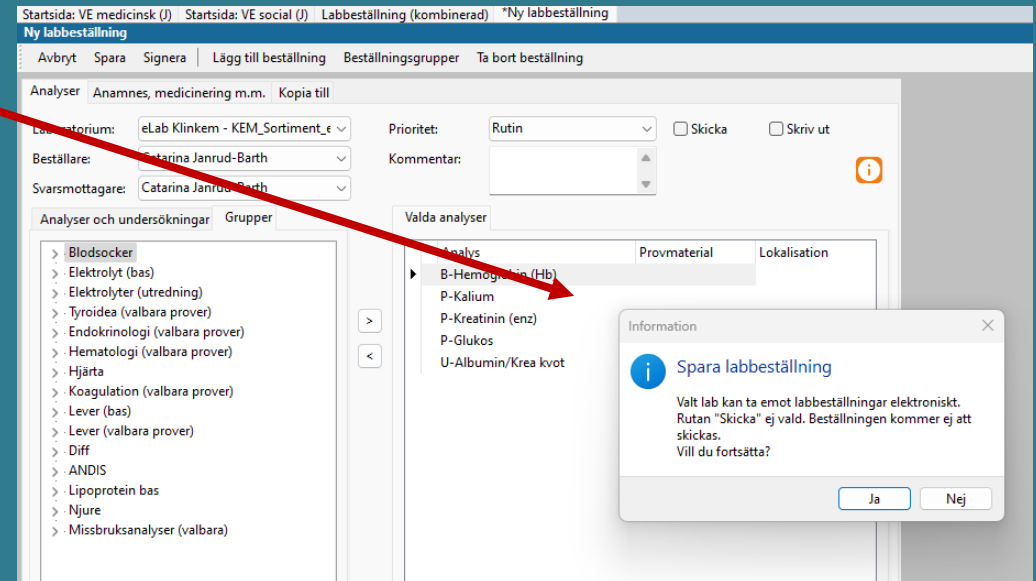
Startsida: VE medicinsk (J) | Startsida: VE social (J) | Labbeställning (kombinerad) | *Ny labbeställning

Ny labbeställning

Avbryt Spara Signera | Lägg till beställning Beställningsgrupper Ta bort beställning

Analyser | Anamnes, medicinering m.m. | Kopia till

La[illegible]ratorium: eLab Klinkem - KEM_Sortiment_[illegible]

Beställare: Catarina Janrud-Barth

Svarsmottagare: Catarina Janrud-Barth

Prioritet: Rutin

Skicka

Skriv ut

Kommentar:

Analyser och undersökningar | Grupper

Blodsocker
Elektrolyt (bas)
Elektrolyter (utredning)
Tyroidea (valbara prover)
Endokrinologi (valbara prover)
Hematologi (valbara prover)
Hjärta
Koagulation (valbara prover)
Lever (bas)
Lever (valbara prover)
Diff
ANDIS
Lipoprotein bas
Njure
Missbruksanalyser (valbara)

>

<

Valda analyser

| Analys | Provmaterial | Lokalisation |
|---|---|---|
| B-Hemoglobin (Hb) | | |
| P-Kalium | | |
| P-Kreatinin (enz) | | |
| P-Glukos | | |
| U-Albumin/Krea kvot | | |

Information

Spara labbeställning

Valt lab kan ta emot labbeställningar elektroniskt. Rutan "Skicka" ej vald. Beställningen kommer ej att skickas.
Vill du fortsätta?

Ja Nej